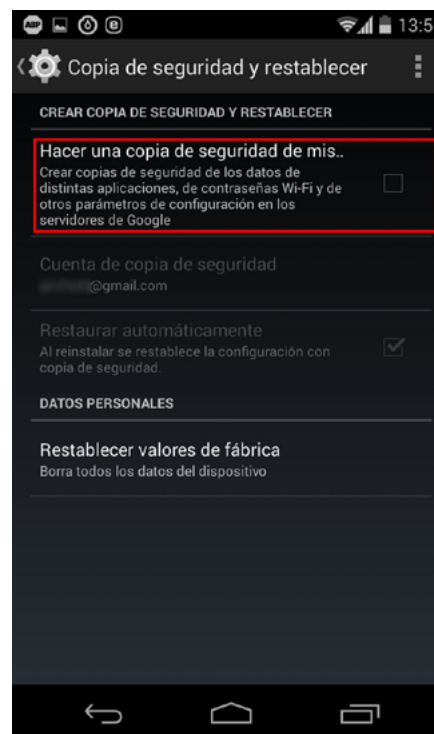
13:5

Copia de seguridad y restablecer

CREAR COPIA DE SEGURIDAD Y RESTABLECER

Hacer una copia de seguridad de mis..
Crear copias de seguridad de los datos de distintas aplicaciones, de contraseñas Wi-Fi y de otros parámetros de configuración en los servidores de Google

Cuenta de copia de seguridad
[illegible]@gmail.com

Restaurar automáticamente
Al reinstalar se restablece la configuración con copia de seguridad.

DATOS PERSONALES

Restablecer valores de fábrica
Borra todos los datos del dispositivo